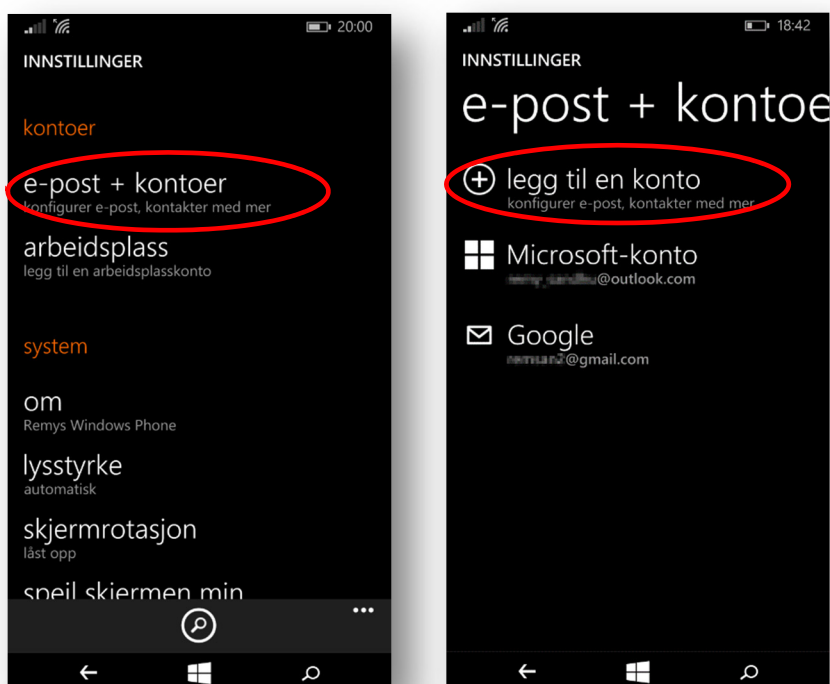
20:00

INNSTILLINGER

kontoer

e-post + kontoer
konfigurer e-post, kontakter med mer

arbeidsplass
legg til en arbeidsplasskonto

system

om
Remys Windows Phone

lysstyrke
automatisk

skjermrotasjon
låst opp

speil skjermen min

...

18:42

INNSTILLINGER

e-post + kontoe

legg til en konto
konfigurer e-post, kontakter med mer

Microsoft-konto
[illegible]@outlook.com

Google
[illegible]@gmail.com